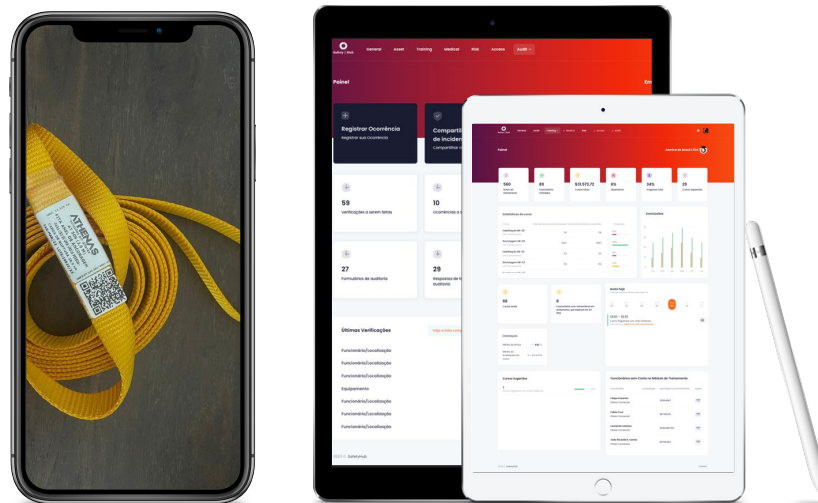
ATHENAS

Safety | Hub
General
Asset
Training
Medical
Risk
Access
Audit

Painel

Registrar Ocorrência
Registrar sua Ocorrência

Compartilhar
de inciden
Compartilhar

59
Verificações a serem feitas

10
Ocorrências a

27
Formulários de auditoria

29
Respostas de
auditoria

Últimas Verificações

Funcionário/Localização
Funcionário/Localização
Funcionário/Localização
Equipamento
Funcionário/Localização
Funcionário/Localização
Funcionário/Localização

2021 © SafetyHub

Painel

580
89
$31.573,72
5%
34%
29

Estatísticas do curso
Cronômetro

Cursos Sugeridos

Funcionários sem Curso ou Atraso de Treinamento

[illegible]